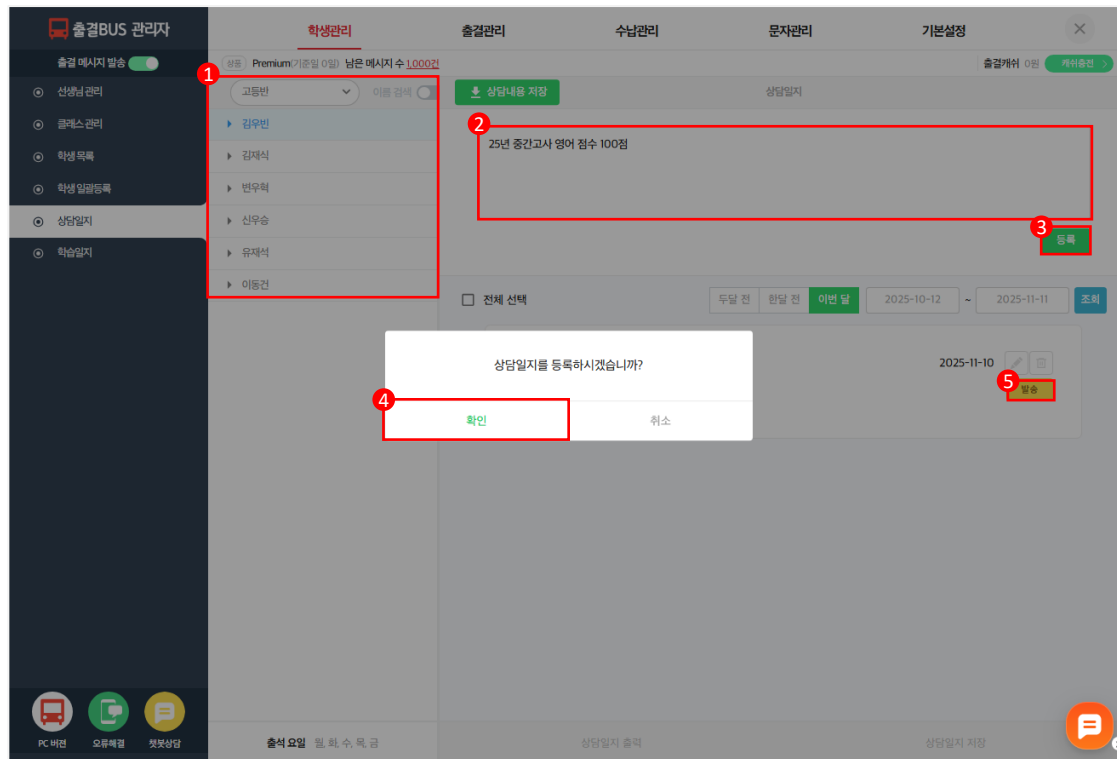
출결BUS 관리자

학생관리 출결관리 수납관리 문자관리 기본설정

출결 메시지 발송

상품 Premium(기준일 0일) 남은 메시지 수 1,000건

출결캐쉬 0원 캐쉬충전

선생님 관리
클래스 관리
학생 목록
학생 일괄등록
상담일지
학습일지

1
고등반
이름 검색
김우빈
김재식
변우혁
신우승
유재석
이동건

상담내용 저장
상담일지

2
25년 중간고사 영어 점수 100점

3
등록

전체 선택
두달 전 한달 전 이번 달 2025-10-12 ~ 2025-11-11 조회

2025-11-10
5
발송

상담일지를 등록하시겠습니까?
4
확인 취소

PC 버전 오류해결 챗봇상담

출석 요일 월, 화, 수, 목, 금
상담일지 출력
상담일지 저장